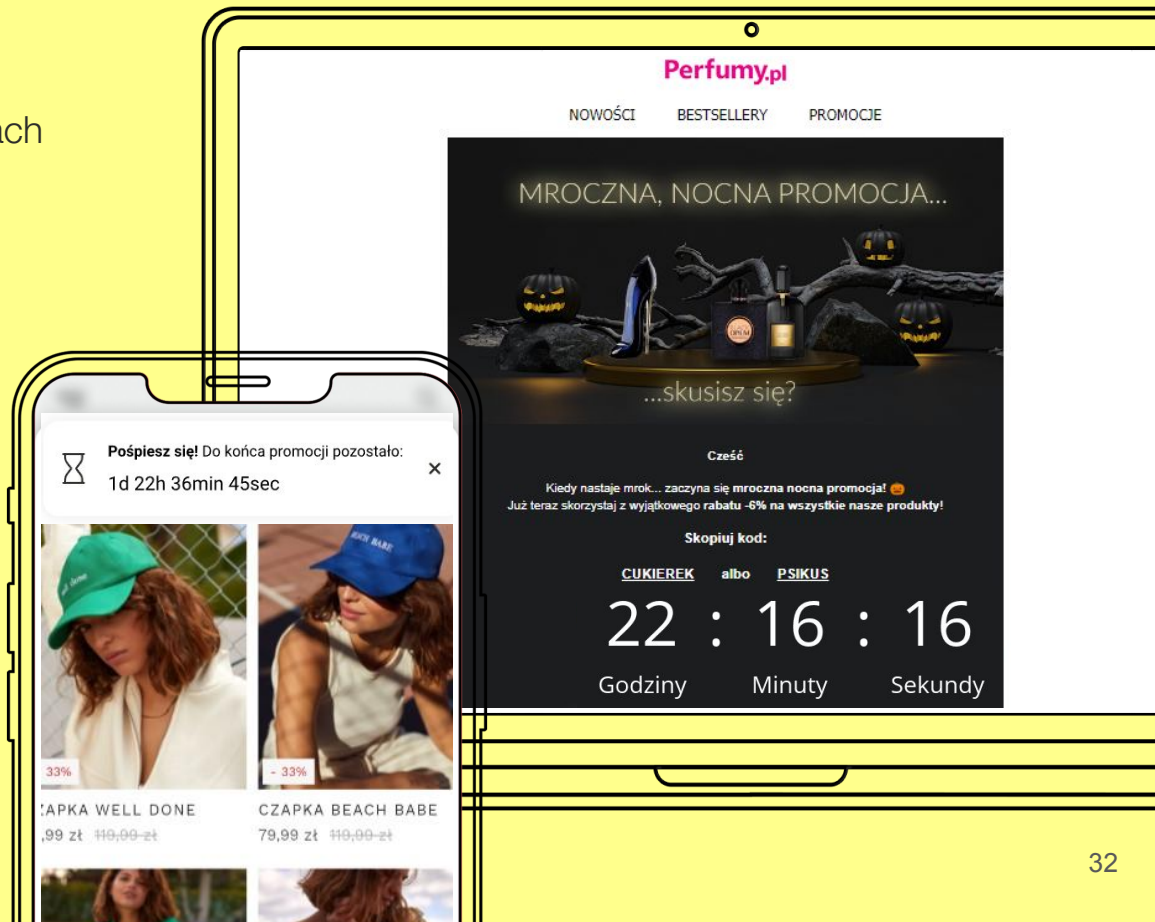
ach

Perfumy.pl

NOWOŚCI BESTSELLERY PROMOCJE

MROCZNA, NOCNA PROMOCJA...

...skusisz się?

Cześć

Kiedy nastaje mrok... zaczyna się mroczna nocna promocja!
Już teraz skorzystaj z wyjątkowego rabatu -6% na wszystkie nasze produkty!

Skopiuj kod:

CUKIEREK albo PSIKUS

22 : 16 : 16

Godziny Minuty Sekundy

Pośpiesz się! Do końca promocji pozostało:
1d 22h 36min 45sec
×

33%
ZAPKA WELL DONE
,99 zł 110,00 zł

- 33%
CZAPKA BEACH BABE
79,99 zł 110,00 zł

32